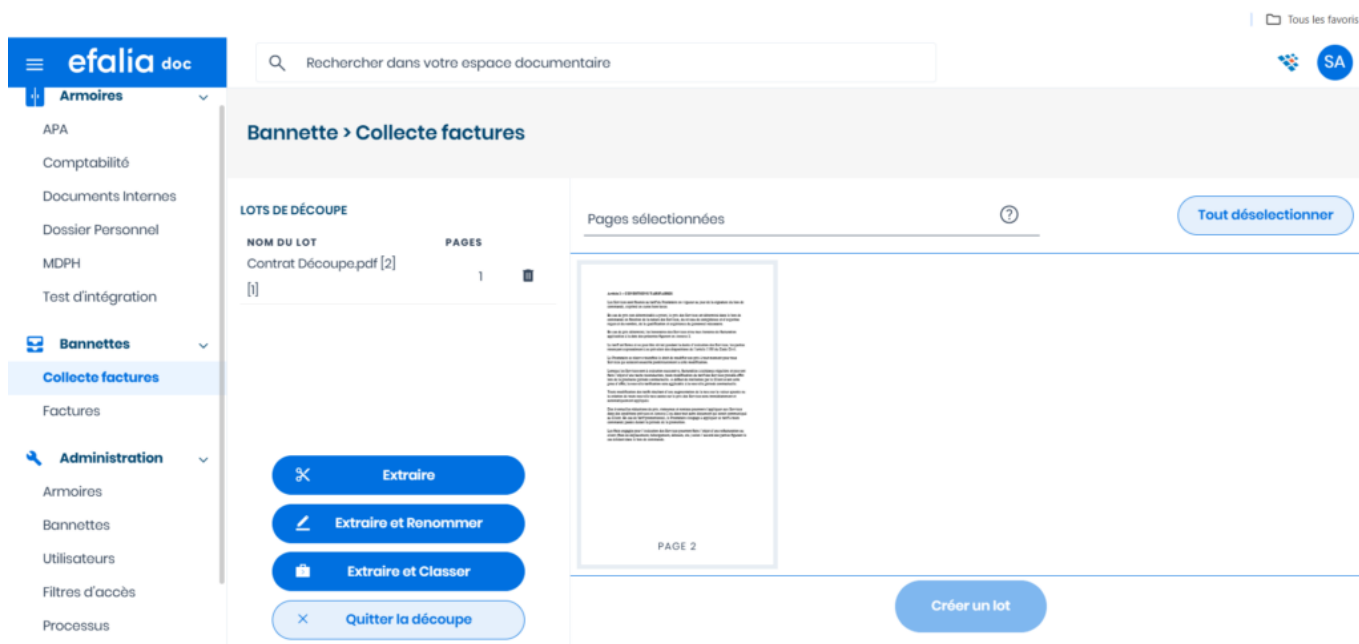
Tous les favoris

efalia doc

Rechercher dans votre espace documentaire

SA

Armoires
APA
Comptabilité
Documents Internes
Dossier Personnel
MDPH
Test d'intégration

Bannettes
Collecte factures
Factures

Administration
Armoires
Bannettes
Utilisateurs
Filtres d'accès
Processus

Bannette > Collecte factures

LOTS DE DÉCOUPE

| NOM DU LOT | PAGES |
|---|---|
| Contrat Découpe.pdf [2] [1] | 1 |

Pages sélectionnées

Tout déselectionner

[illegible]

PAGE 2

Extraire
Extraire et Renommer
Extraire et Classer
Quitter la découpe

Créer un lot